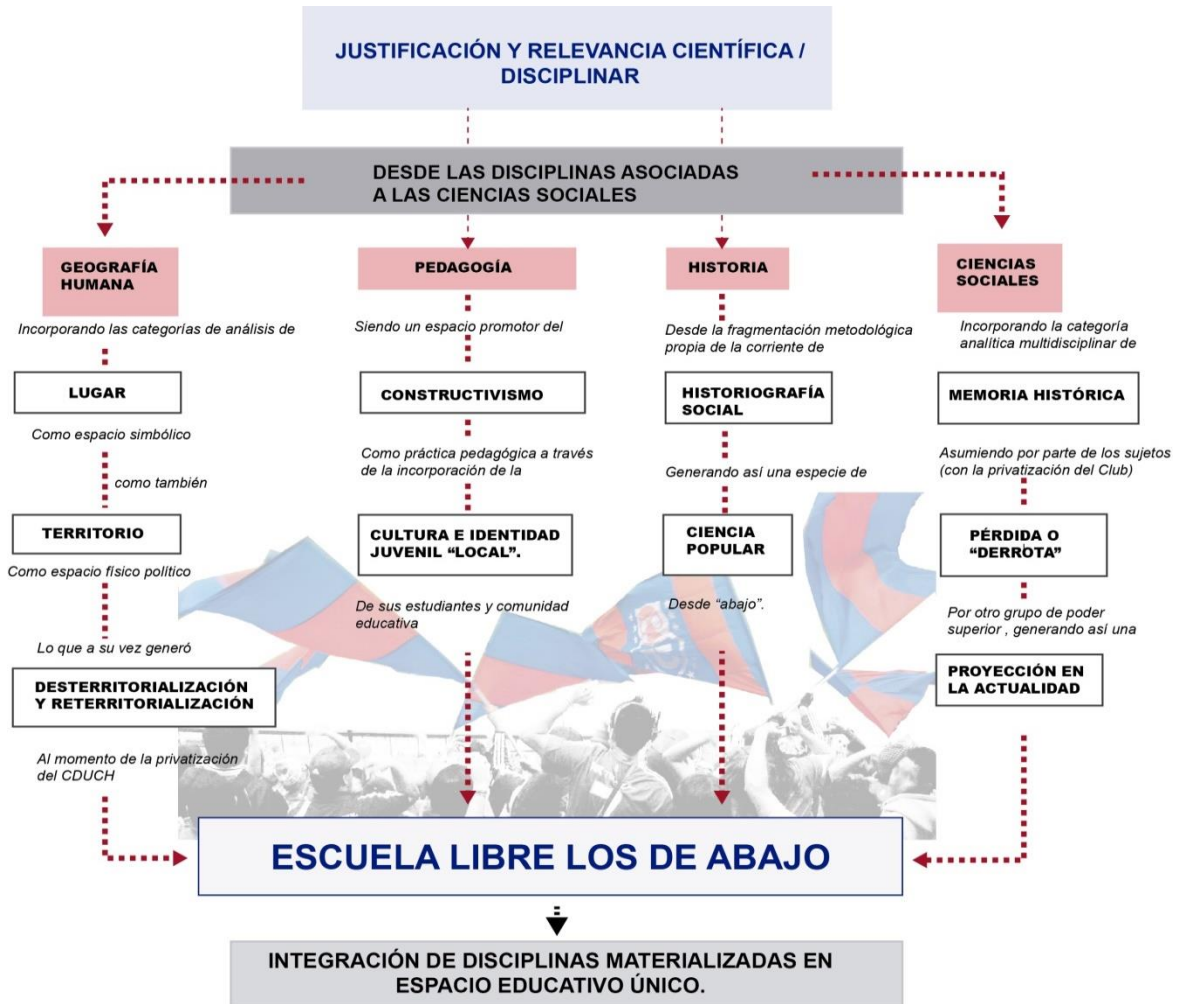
JUSTIFICACIÓN Y RELEVANCIA CIENTÍFICA / DISCIPLINAR

DESDE LAS DISCIPLINAS ASOCIADAS A LAS CIENCIAS SOCIALES

GEOGRAFÍA HUMANA

Incorporando las categorías de análisis de

LUGAR

Como espacio simbólico

como también

TERRITORIO

Como espacio físico político

Lo que a su vez generó

DESTERRITORIALIZACIÓN Y RETERRITORIALIZACIÓN

Al momento de la privatización del CDUCH

PEDAGOGÍA

Siendo un espacio promotor del

CONSTRUCTIVISMO

Como práctica pedagógica a través de la incorporación de la

CULTURA E IDENTIDAD JUVENIL "LOCAL".

De sus estudiantes y comunidad educativa

HISTORIA

Desde la fragmentación metodológica propia de la corriente de

HISTORIOGRAFÍA SOCIAL

Generando así una especie de

CIENCIA POPULAR

Desde "abajo".

CIENCIAS SOCIALES

Incorporando la categoría analítica multidisciplinar de

MEMORIA HISTÓRICA

Asumiendo por parte de los sujetos (con la privatización del Club)

PÉRDIDA O "DERROTA"

Por otro grupo de poder superior , generando así una

PROYECCIÓN EN LA ACTUALIDAD

ESCUELA LIBRE LOS DE ABAJO

INTEGRACIÓN DE DISCIPLINAS MATERIALIZADAS EN ESPACIO EDUCATIVO ÚNICO.